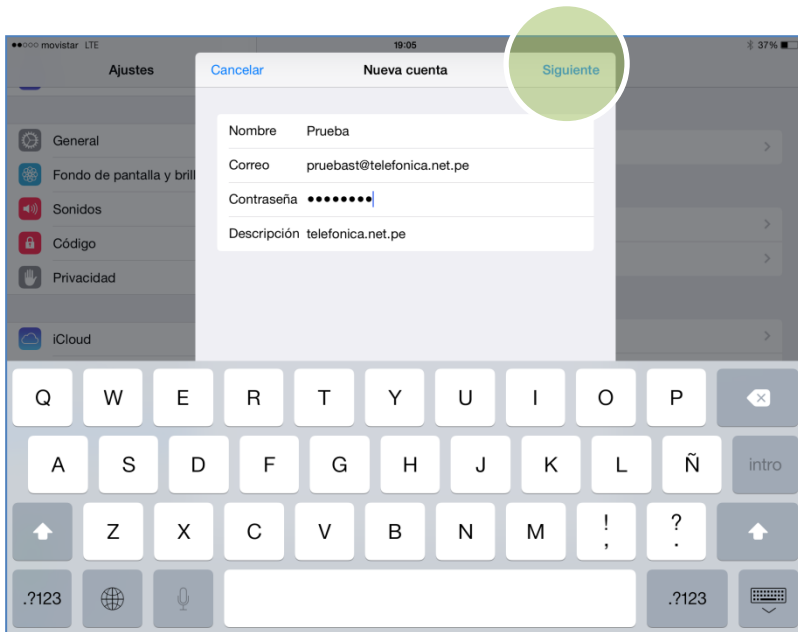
●●○○○ movistar LTE
19:05
37%

Ajustes
General
Fondo de pantalla y brill
Sonidos
Código
Privacidad
iCloud

Cancelar
Nueva cuenta
Siguiente

Nombre Prueba
Correo pruebast@telefonica.net.pe
Contraseña ••••••••
Descripción telefonica.net.pe

Q W E R T Y U I O P
A S D F G H J K L Ñ intro
Z X C V B N M ! , ? .
.?123 .?123